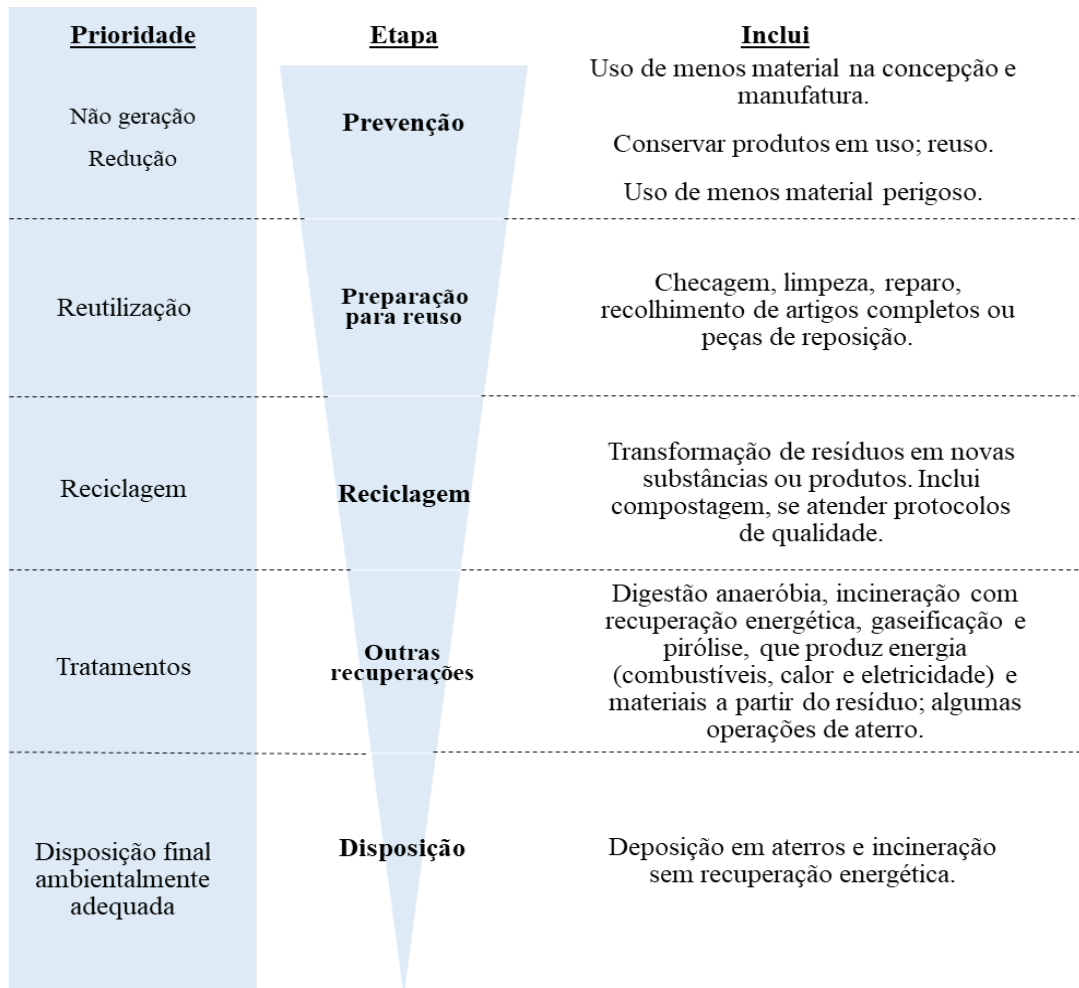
| Prioridade | Etapa | Inclui |
|---|---|---|
| Não geração<br>Redução | Prevenção | Uso de menos material na concepção e manufatura.<br><br>Conservar produtos em uso; reuso.<br><br>Uso de menos material perigoso. |
| Reutilização | Preparação para reuso | Checagem, limpeza, reparo, recolhimento de artigos completos ou peças de reposição. |
| Reciclagem | Reciclagem | Transformação de resíduos em novas substâncias ou produtos. Inclui compostagem, se atender protocolos de qualidade. |
| Tratamentos | Outras recuperações | Digestão anaeróbia, incineração com recuperação energética, gaseificação e pirólise, que produz energia (combustíveis, calor e eletricidade) e materiais a partir do resíduo; algumas operações de aterro. |
| Disposição final ambientalmente adequada | Disposição | Deposição em aterros e incineração sem recuperação energética. |